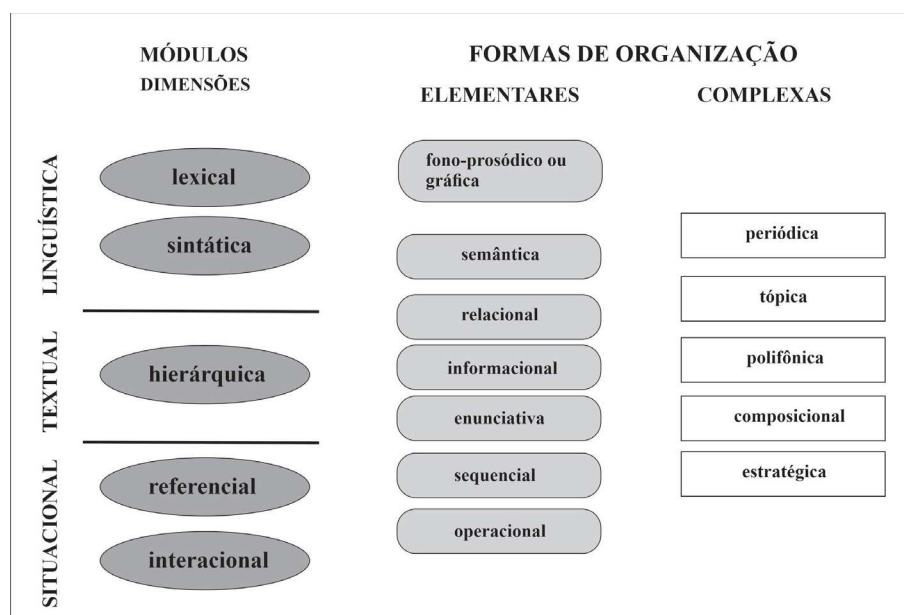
MÓDULOS
DIMENSÕES

FORMAS DE ORGANIZAÇÃO

ELEMENTARES

COMPLEXAS

LINGUÍSTICA

lexical

sintática

TEXTUAL

hierárquica

SITUACIONAL

referencial

interacional

fono-prosódico ou gráfica

semântica

relacional

informacional

enunciativa

sequencial

operacional

periódica

tópica

polifônica

composicional

estratégica